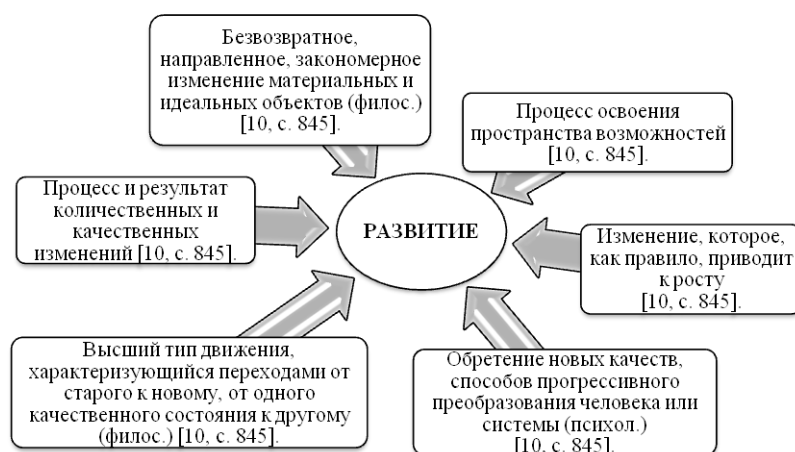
Безвозвратное, направленное, закономерное изменение материальных и идеальных объектов (филос.) [10, с. 845].

Процесс освоения пространства возможностей [10, с. 845].

Процесс и результат количественных и качественных изменений [10, с. 845].

РАЗВИТИЕ

Изменение, которое, как правило, приводит к росту [10, с. 845].

Высший тип движения, характеризующийся переходами от старого к новому, от одного качественного состояния к другому (филос.) [10, с. 845].

Обретение новых качеств, способов прогрессивного преобразования человека или системы (психол.) [10, с. 845].